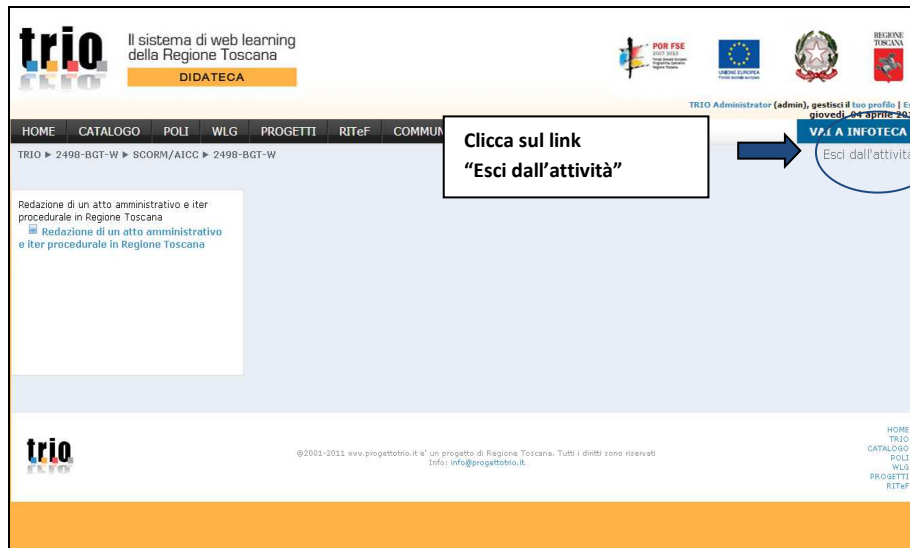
trio

Il sistema di web learning della Regione Toscana

DIDATECA

POR FSE 2007 2013

UNIONE EUROPEA

REGIONE TOSCANA

TRIO Administrator (admin), gestisci il tuo profilo | E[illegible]
giovedì, 04 aprile 20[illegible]

HOME | CATALOGO | POLI | WLG | PROGETTI | RITeF | COMMUN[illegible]

VA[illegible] A INFOTECA

TRIO ► 2498-BGT-W ► SCORM/AICC ► 2498-BGT-W

Clicca sul link
“Esci dall’attività”

Esci dall'attività

Redazione di un atto amministrativo e iter procedurale in Regione Toscana
Redazione di un atto amministrativo e iter procedurale in Regione Toscana

trio

@2001-2011 www.progettotrio.it e' un progetto di Regione Toscana. Tutti i diritti sono riservati
Info: info@progettotrio.it.

HOME
TRIO
CATALOGO
POLI
WLG
PROGETTI
RITeF